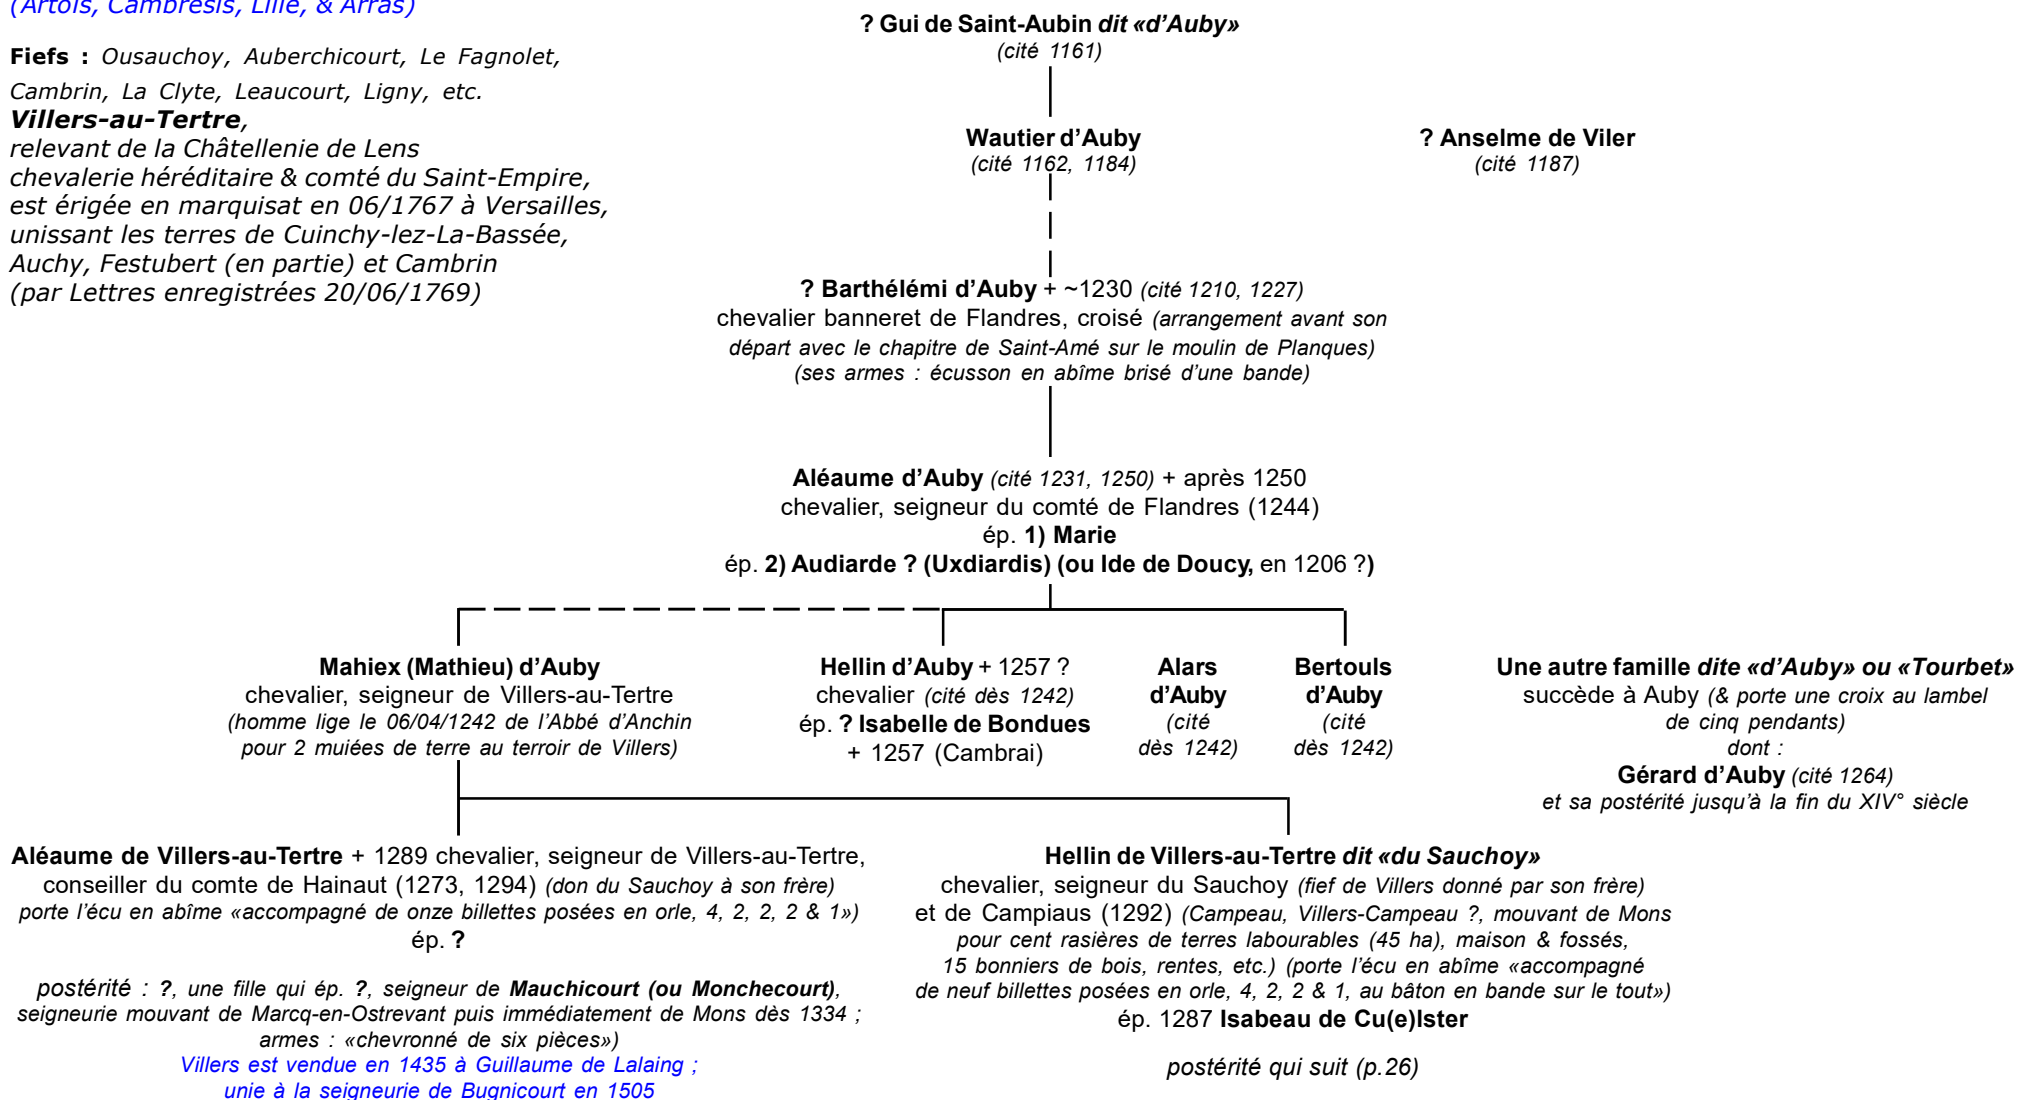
(Artois, Cambrésis, Lille, & Arras)

Fiefs : Ousauchoy, Auberchicourt, Le Fagnolet, Cambrin, La Clyte, Leaucourt, Ligny, etc.
Villers-au-Tertre, relevant de la Châtellenie de Lens chevalerie héréditaire & comté du Saint-Empire, est érigée en marquisat en 06/1767 à Versailles, unissant les terres de Cuinchy-lez-La-Bassée, Auchy, Festubert (en partie) et Cambrin (par Lettres enregistrées 20/06/1769)

? Gui de Saint-Aubin dit «d'Auby»
(cité 1161)

Wautier d'Auby
(cité 1162, 1184)

? Anselme de Viler
(cité 1187)

? Barthélémi d'Auby + ~1230 (cité 1210, 1227)
chevalier banneret de Flandres, croisé (arrangement avant son départ avec le chapitre de Saint-Amé sur le moulin de Planques)
(ses armes : écusson en abîme brisé d'une bande)

Aléaume d'Auby (cité 1231, 1250) + après 1250
chevalier, seigneur du comté de Flandres (1244)
ép. 1) Marie
ép. 2) Audiarde ? (Uxdiardis) (ou Ide de Doucy, en 1206 ?)

Mahiex (Mathieu) d'Auby
chevalier, seigneur de Villers-au-Tertre
(homme lige le 06/04/1242 de l'Abbé d'Anchin pour 2 muiées de terre au terroir de Villers)

Hellin d'Auby + 1257 ?
chevalier (cité dès 1242)
ép. ? Isabelle de Bondues
+ 1257 (Cambrai)

Alars d'Auby
(cité dès 1242)

Bertouls d'Auby
(cité dès 1242)

Une autre famille dite «d'Auby» ou «Tourbet»
succède à Auby (& porte une croix au lambel de cinq pendants)
dont :
Gérard d'Auby (cité 1264)
et sa postérité jusqu'à la fin du XIV° siècle

Aléaume de Villers-au-Tertre + 1289 chevalier, seigneur de Villers-au-Tertre, conseiller du comte de Hainaut (1273, 1294) (don du Sauchoy à son frère)
porte l'écu en abîme «accompagné de onze billettes posées en orle, 4, 2, 2, 2 & 1»)
ép. ?

postérité : ?, une fille qui ép. ?, seigneur de Mauchicourt (ou Monchecourt), seigneurie mouvant de Marcq-en-Ostrevant puis immédiatement de Mons dès 1334 ; armes : «chevronné de six pièces»)
Villers est vendue en 1435 à Guillaume de Lalaing ;
unie à la seigneurie de Bugnicourt en 1505

Hellin de Villers-au-Tertre dit «du Sauchoy»
chevalier, seigneur du Sauchoy (fief de Villers donné par son frère)
et de Campiaus (1292) (Campeau, Villers-Campeau ?, mouvant de Mons pour cent rasières de terres labourables (45 ha), maison & fossés, 15 bonniers de bois, rentes, etc.) (porte l'écu en abîme «accompagné de neuf billettes posées en orle, 4, 2, 2 & 1, au bâton en bande sur le tout»)
ép. 1287 Isabeau de Cu(e)lster

postérité qui suit (p.26)